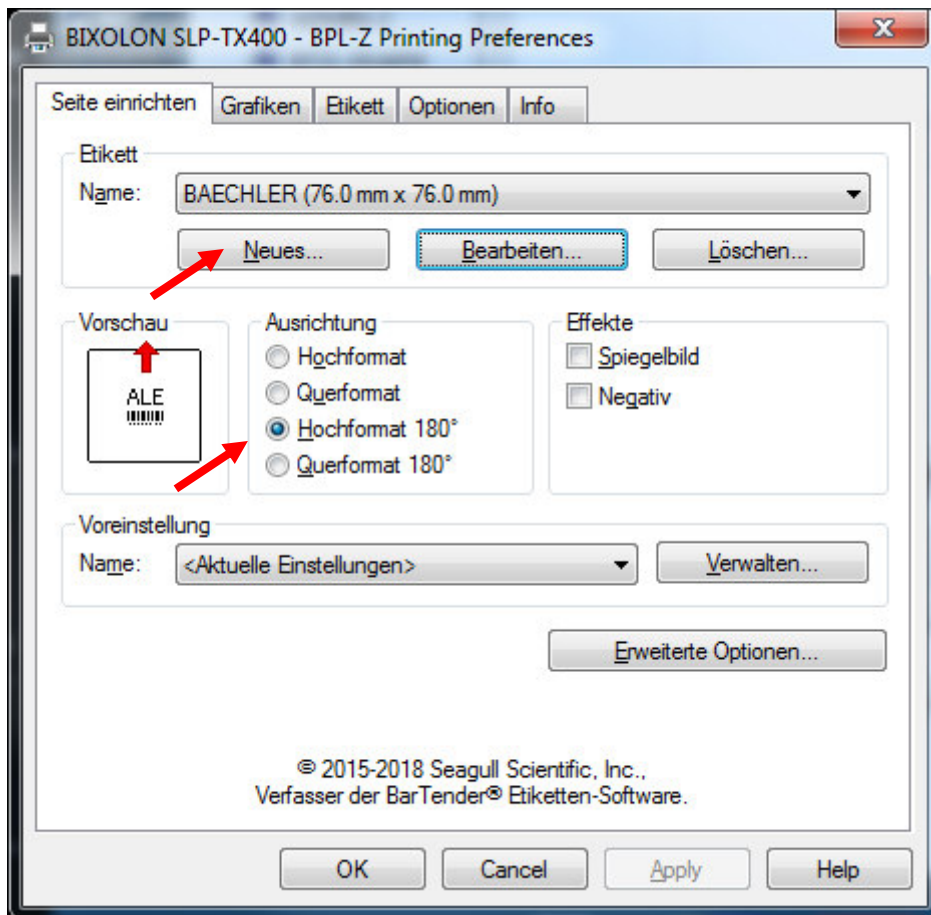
BIXOLON SLP-TX400 - BPL-Z Printing Preferences

Seite einrichten | Grafiken | Etikett | Optionen | Info

Etikett
Name: BAECHLER (76.0 mm x 76.0 mm)
Neues... | Bearbeiten... | Löschen...

Vorschau
ALE

Ausrichtung
Hochformat
Querformat
Hochformat 180°
Querformat 180°

Effekte
Spiegelbild
Negativ

Voreinstellung
Name: <Aktuelle Einstellungen>
Verwalten...

Erweiterte Optionen...

© 2015-2018 Seagull Scientific, Inc., Verfasser der BarTender® Etiketten-Software.

OK | Cancel | Apply | Help